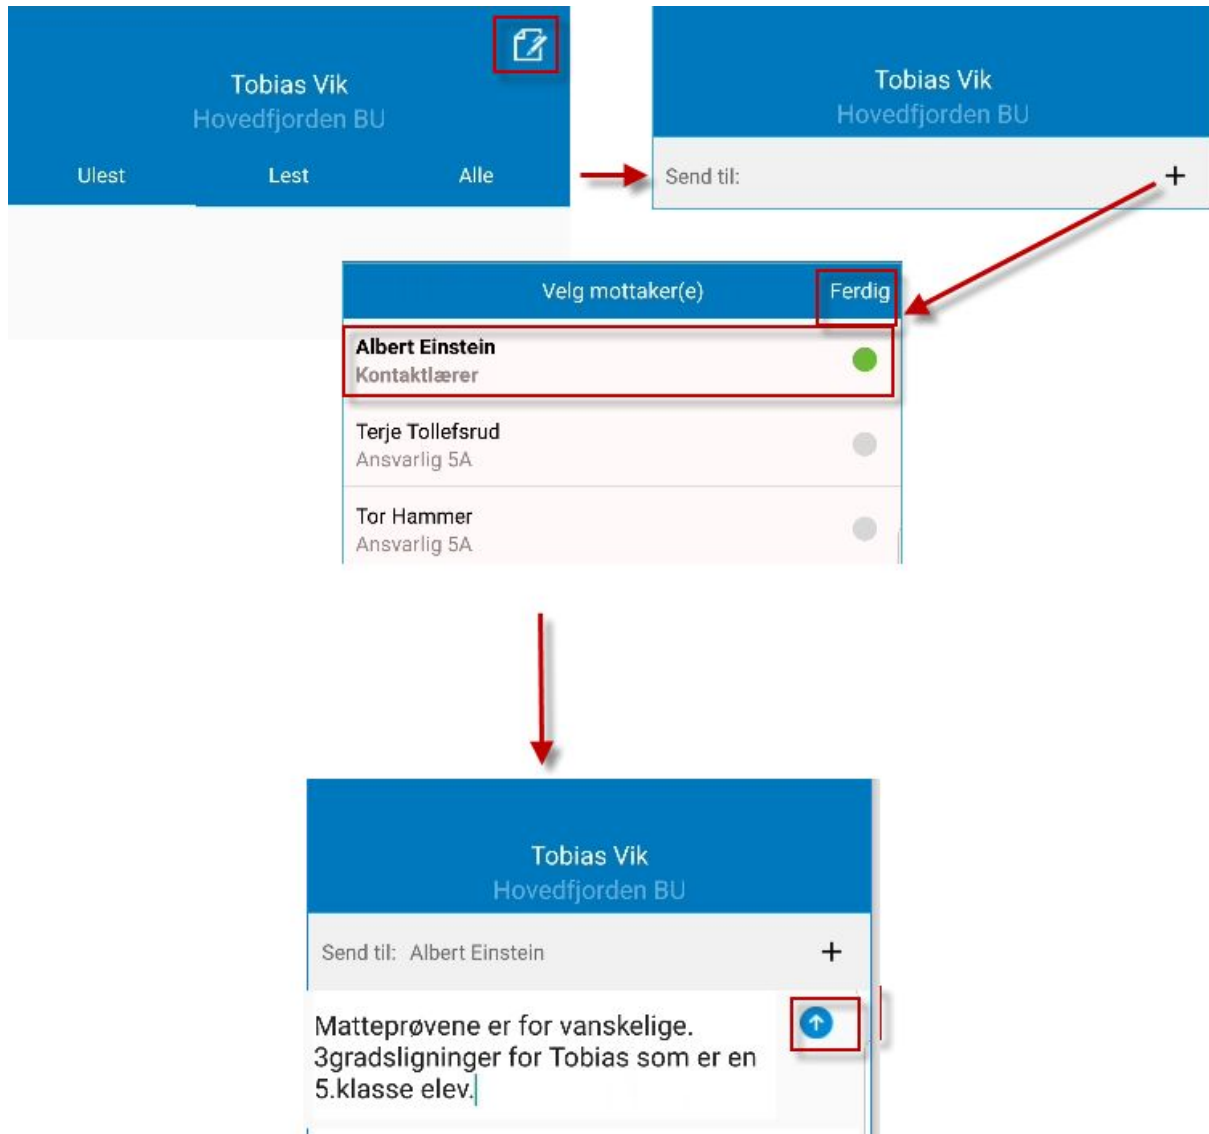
Tobias Vik
Hovedfjorden BU

Ulest
Lest
Alle

Tobias Vik
Hovedfjorden BU

Send til:
+

Velg mottaker(e)
Ferdig

Albert Einstein
Kontaktlærer

Terje Tollefsrud
Ansvarlig 5A

Tor Hammer
Ansvarlig 5A

Tobias Vik
Hovedfjorden BU

Send til: Albert Einstein
+

Matteprøvene er for vanskelige. 3gradsligninger for Tobias som er en 5.klasse elev.